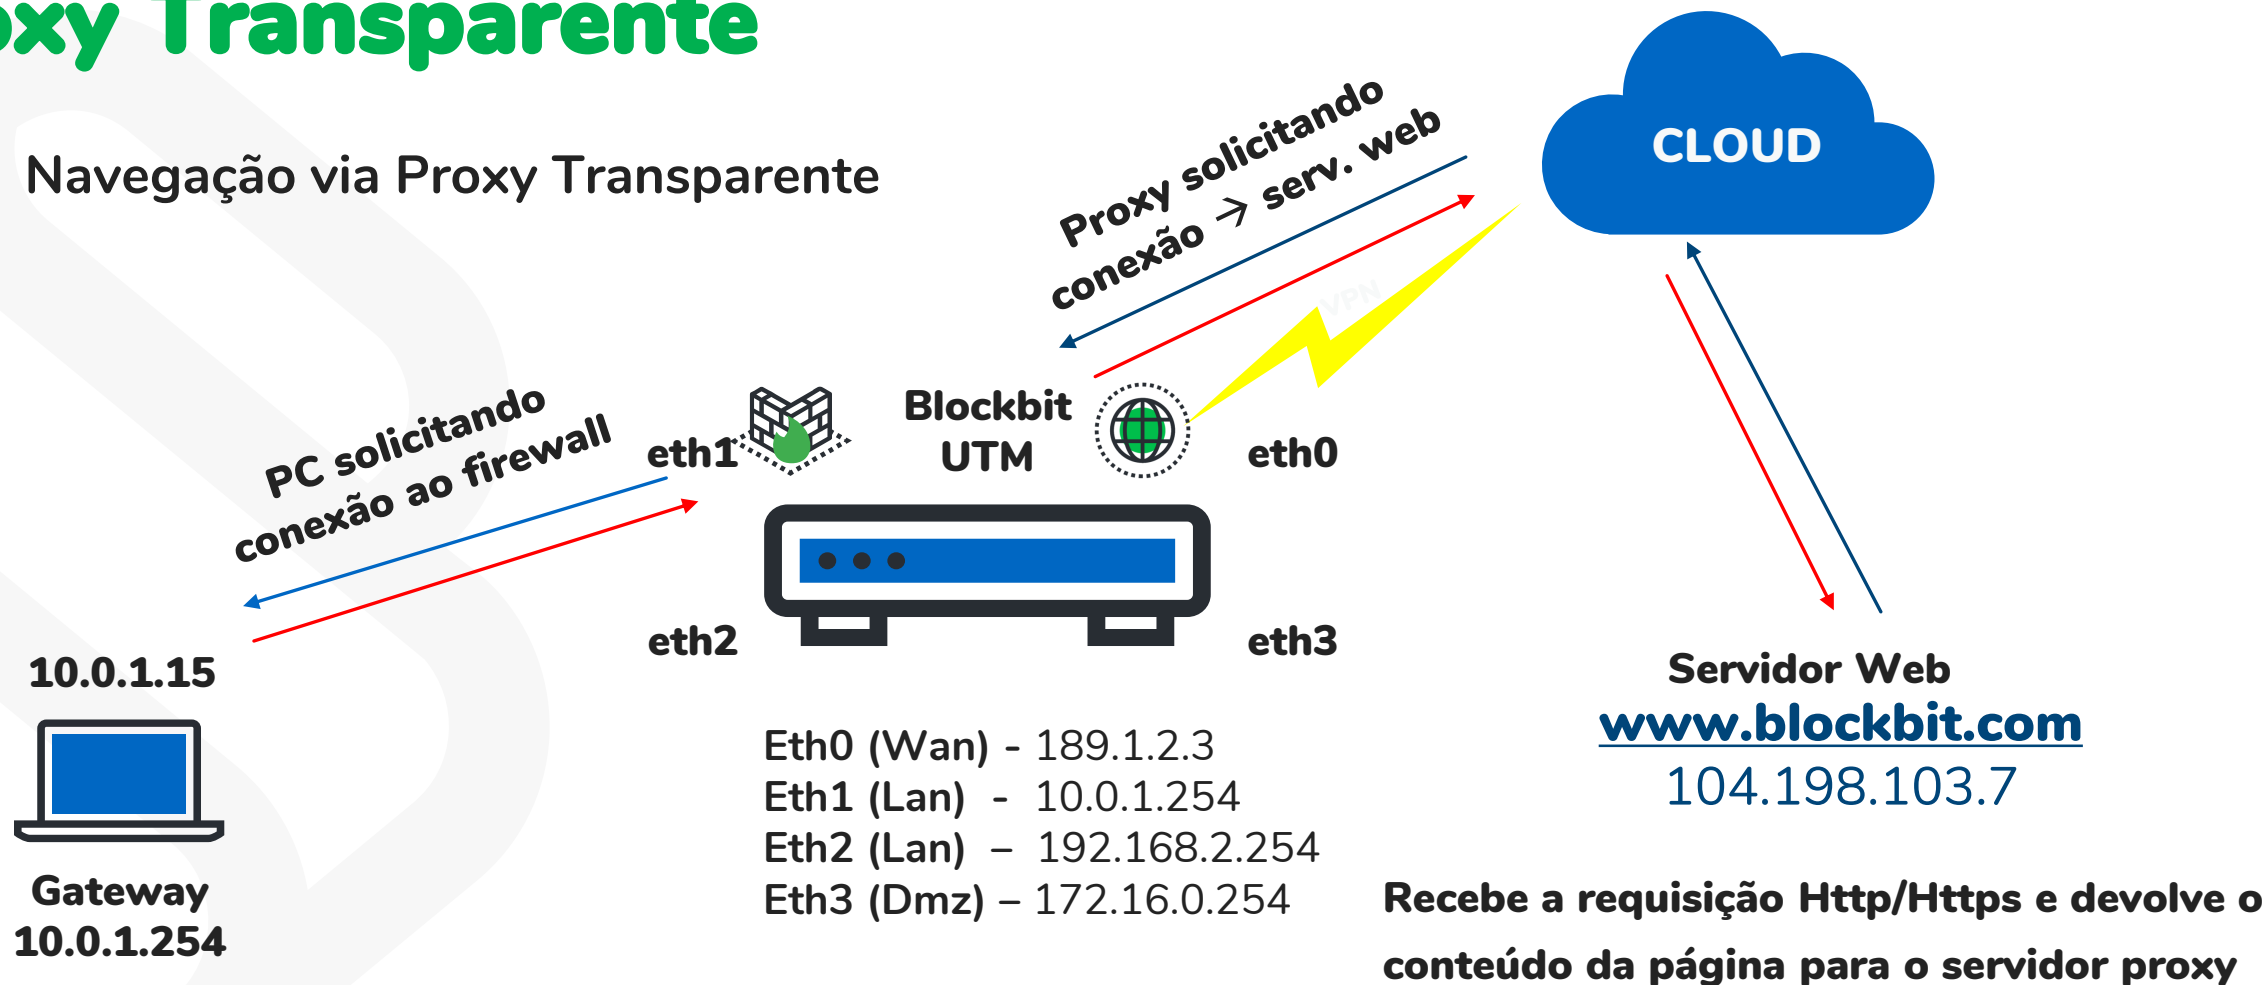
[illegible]xy Transparente

Navegação via Proxy Transparente

Proxy solicitando
conexão → serv. web

CLOUD

VPN

PC solicitando
conexão ao firewall

eth1

Blockbit
UTM

eth0

eth2

eth3

10.0.1.15

Gateway
10.0.1.254

Eth0 (Wan) - 189.1.2.3
Eth1 (Lan) - 10.0.1.254
Eth2 (Lan) – 192.168.2.254
Eth3 (Dmz) – 172.16.0.254

Servidor Web
www.blockbit.com
104.198.103.7

Recebe a requisição Http/Https e devolve o conteúdo da página para o servidor proxy